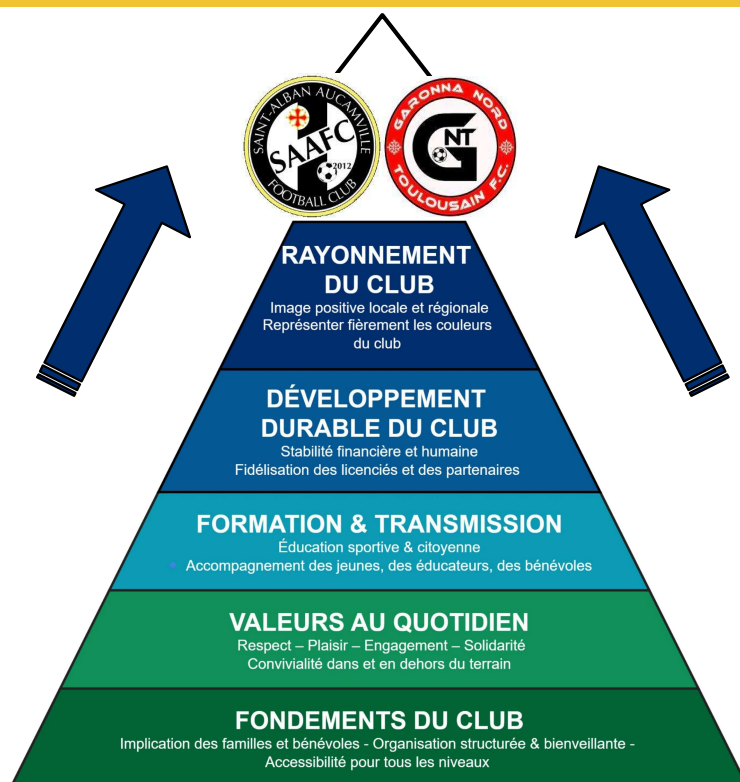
SAINT-ALBAN AUCAMVILLE
SAAFC
2012
FOOTBALL CLUB

GARONNA NORD
GNT
TOULOUSAIN F.C.

RAYONNEMENT DU CLUB
Image positive locale et régionale
Représenter fièrement les couleurs du club

DÉVELOPPEMENT DURABLE DU CLUB
Stabilité financière et humaine
Fidélisation des licenciés et des partenaires

FORMATION & TRANSMISSION
Éducation sportive & citoyenne
Accompagnement des jeunes, des éducateurs, des bénévoles

VALEURS AU QUOTIDIEN
Respect – Plaisir – Engagement – Solidarité
Convivialité dans et en dehors du terrain

FONDEMENTS DU CLUB
Implication des familles et bénévoles - Organisation structurée & bienveillante - Accessibilité pour tous les niveaux